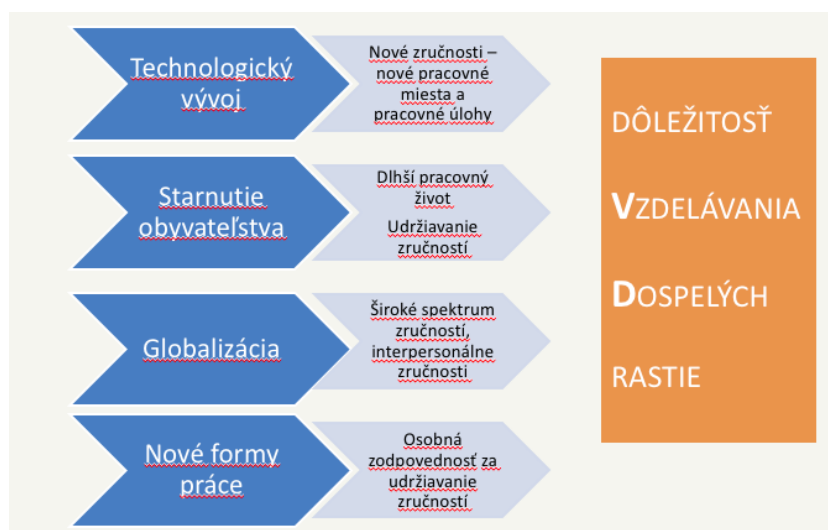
Technologický vývoj

Nové zručnosti – nové pracovné miesta a pracovné úlohy

Starnutie obyvateľstva

Dlhší pracovný život

Udržiavanie zručností

Globalizácia

Široké spektrum zručností, interpersonálne zručnosti

Nové formy práce

Osobná zodpovednosť za udržiavanie zručností

DÔLEŽITOSŤ VZDELÁVANIA DOSPELÝCH RASTIE